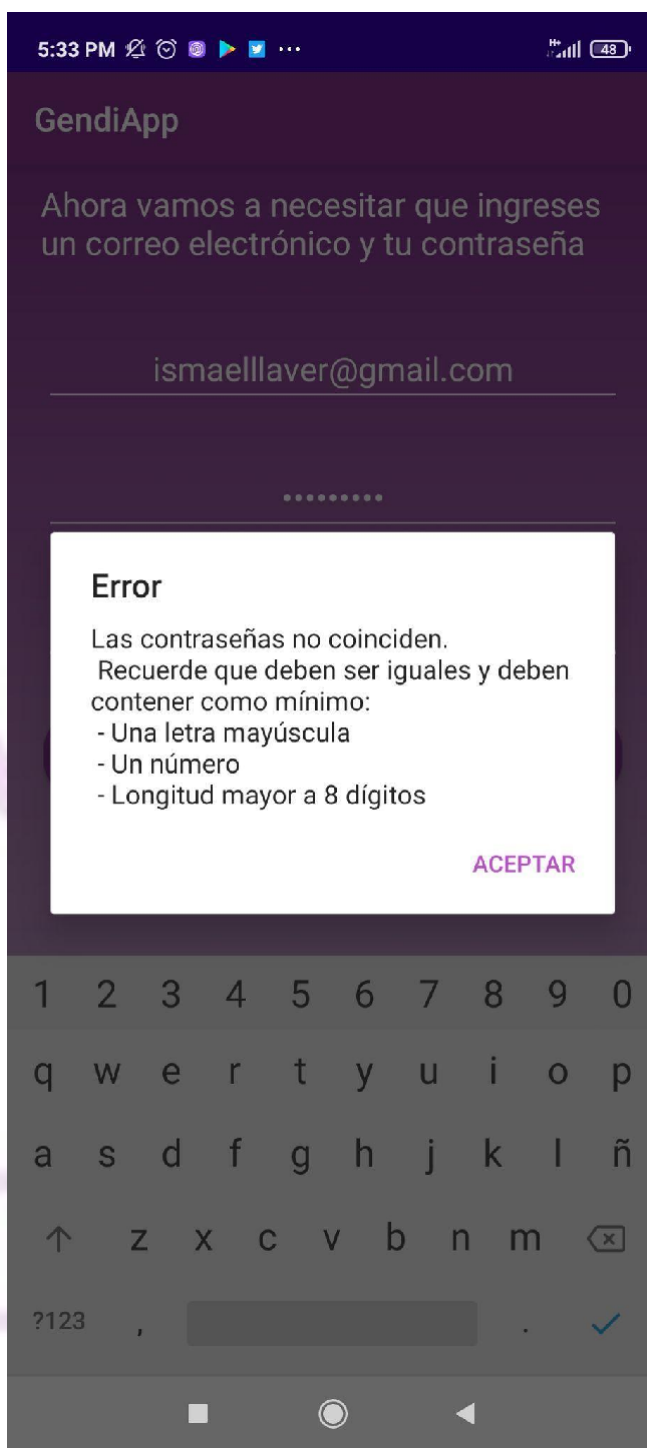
5:33 PM

48

GendiApp

Ahora vamos a necesitar que ingreses un correo electrónico y tu contraseña

ismaelllaver@gmail.com

•••••••••

Error

Las contraseñas no coinciden.
Recuerde que deben ser iguales y deben contener como mínimo:
- Una letra mayúscula
- Un número
- Longitud mayor a 8 dígitos

ACEPTAR

1 2 3 4 5 6 7 8 9 0
q w e r t y u i o p
a s d f g h j k l ñ
z x c v b n m
?123 , .